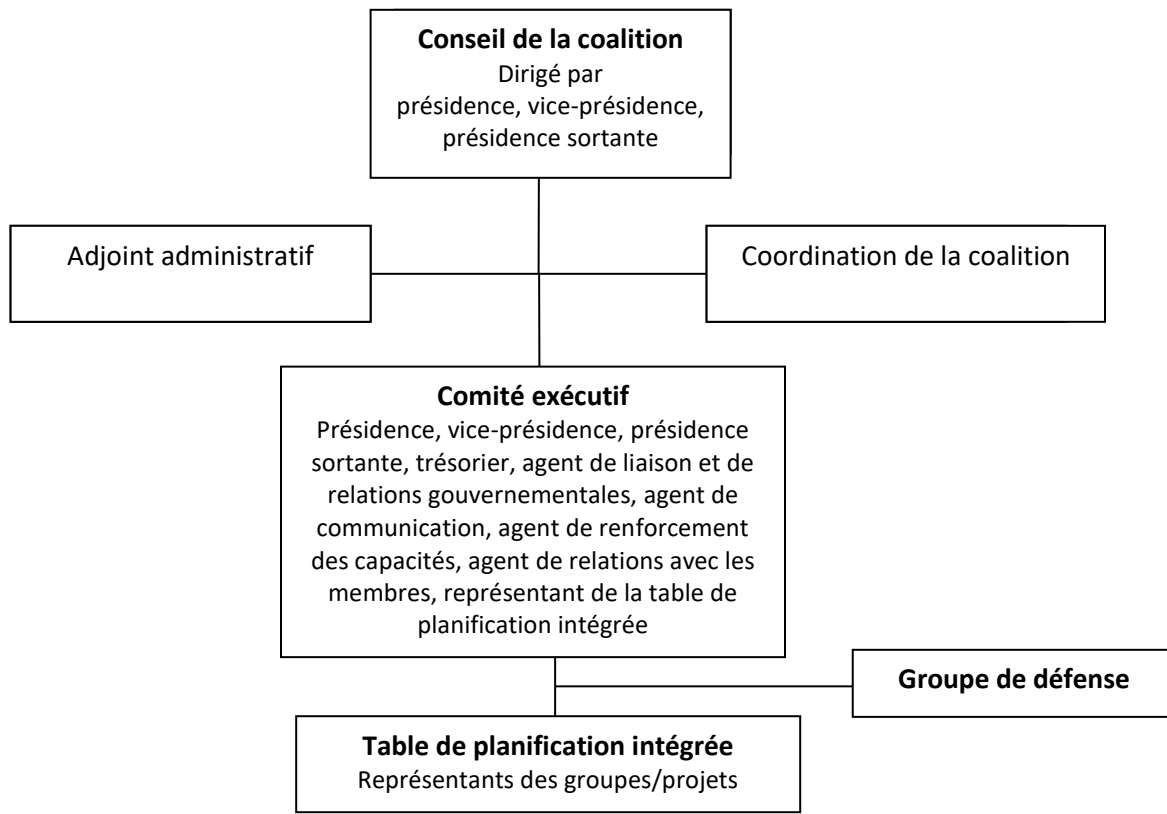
**Conseil de la coalition**
Dirigé par
présidence, vice-présidence, présidence sortante

Adjoint administratif

Coordination de la coalition

**Comité exécutif**
Présidence, vice-présidence, présidence sortante, trésorier, agent de liaison et de relations gouvernementales, agent de communication, agent de renforcement des capacités, agent de relations avec les membres, représentant de la table de planification intégrée

**Groupe de défense**

**Table de planification intégrée**
Représentants des groupes/projets